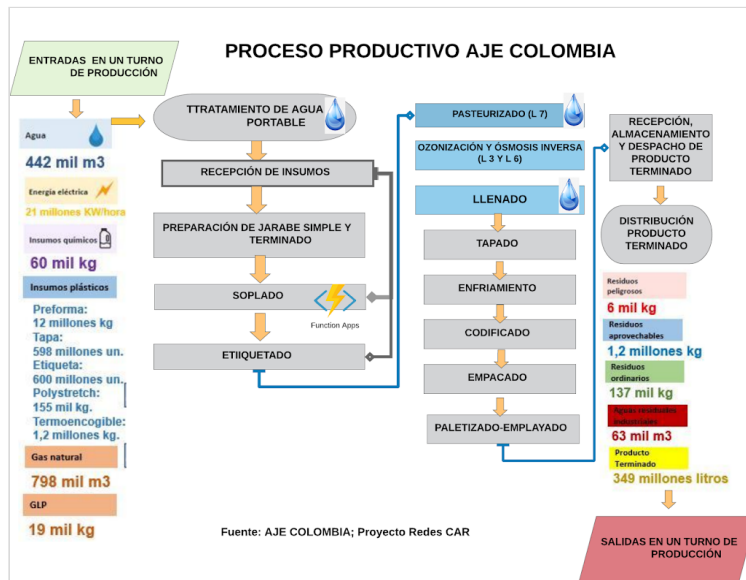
ENTRADAS EN UN TURNO DE PRODUCCIÓN

PROCESO PRODUCTIVO AJE COLOMBIA

Agua
442 mil m3
Energía eléctrica
21 millones KW/hora
Insumos químicos
60 mil kg
Insumos plásticos
Preforma:
12 millones kg
Tapa:
598 millones un.
Etiqueta:
600 millones un.
Polystretch:
155 mil kg.
Termoencogible:
1,2 millones kg.
Gas natural
798 mil m3
GLP
19 mil kg

TTRATAMIENTO DE AGUA PORTABLE
RECEPCIÓN DE INSUMOS
PREPARACIÓN DE JARABE SIMPLE Y TERMINADO
SOPLADO
Function Apps
ETIIQUETADO

PASTEURIZADO (L 7)
OZONIZACIÓN Y ÓSMOSIS INVERSA (L 3 Y L 6)
LLENADO
TAPADO
ENFRIAMIENTO
CODIFICADO
EMPACADO
PALETIZADO-EMPLAYADO

RECEPCIÓN, ALMACENAMIENTO Y DESPACHO DE PRODUCTO TERMINADO
DISTRIBUCIÓN PRODUCTO TERMINADO

Residuos peligrosos
6 mil kg
Residuos aprovechables
1,2 millones kg
Residuos ordinarios
137 mil kg
Aguas residuales industriales
63 mil m3
Producto Terminado
349 millones litros

Fuente: AJE COLOMBIA; Proyecto Redes CAR

SALIDAS EN UN TURNO DE PRODUCCIÓN